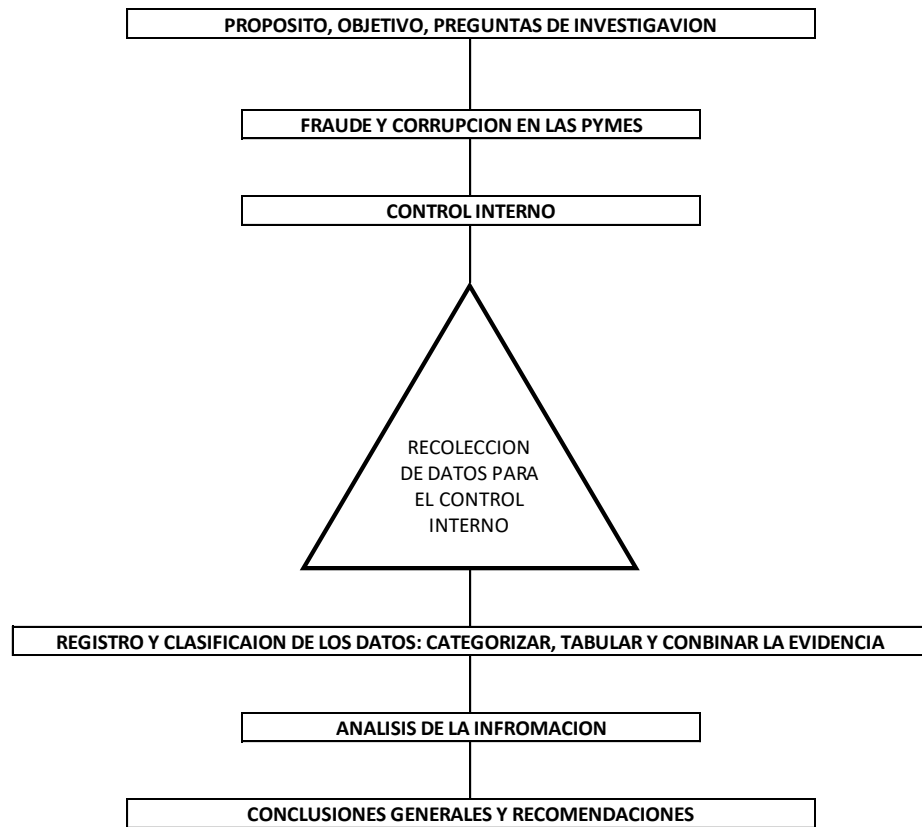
PROPOSITO, OBJETIVO, PREGUNTAS DE INVESTIGAVION

FRAUDE Y CORRUPCION EN LAS PYMES

CONTROL INTERNO

RECOLECCION DE DATOS PARA EL CONTROL INTERNO

REGISTRO Y CLASIFICAION DE LOS DATOS: CATEGORIZAR, TABULAR Y CONBINAR LA EVIDENCIA

ANALISIS DE LA INFROMACION

CONCLUSIONES GENERALES Y RECOMENDACIONES